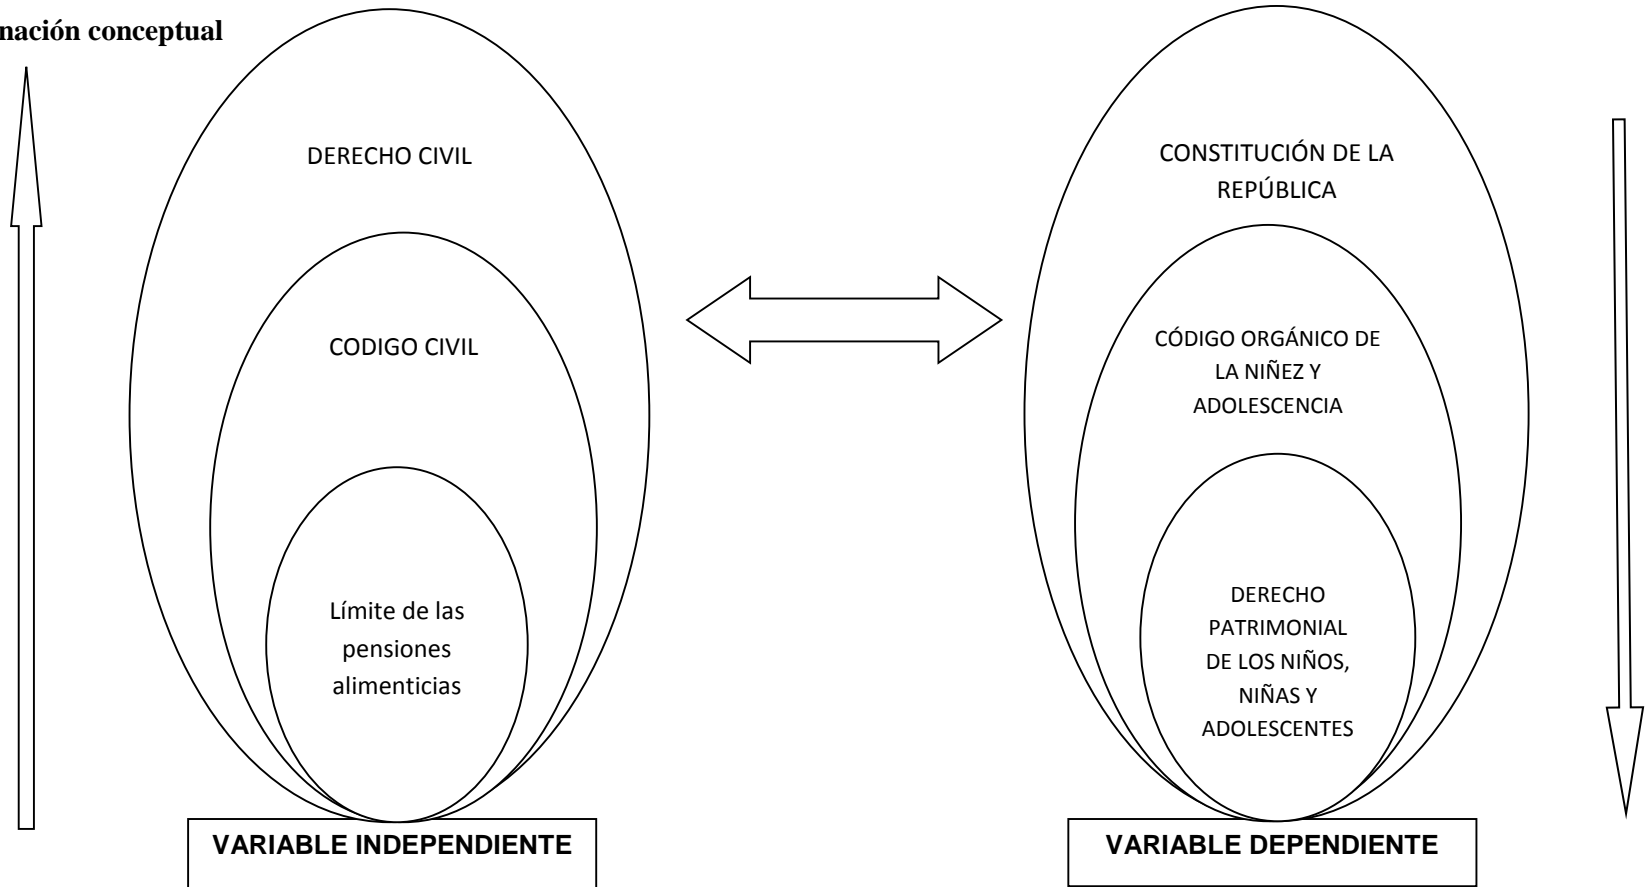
nación conceptual

DERECHO CIVIL

CODIGO CIVIL

Límite de las pensiones alimenticias

VARIABLE INDEPENDIENTE

CONSTITUCIÓN DE LA REPÚBLICA

CÓDIGO ORGÁNICO DE LA NIÑEZ Y ADOLESCENCIA

DERECHO PATRIMONIAL DE LOS NIÑOS, NIÑAS Y ADOLESCENTES

VARIABLE DEPENDIENTE